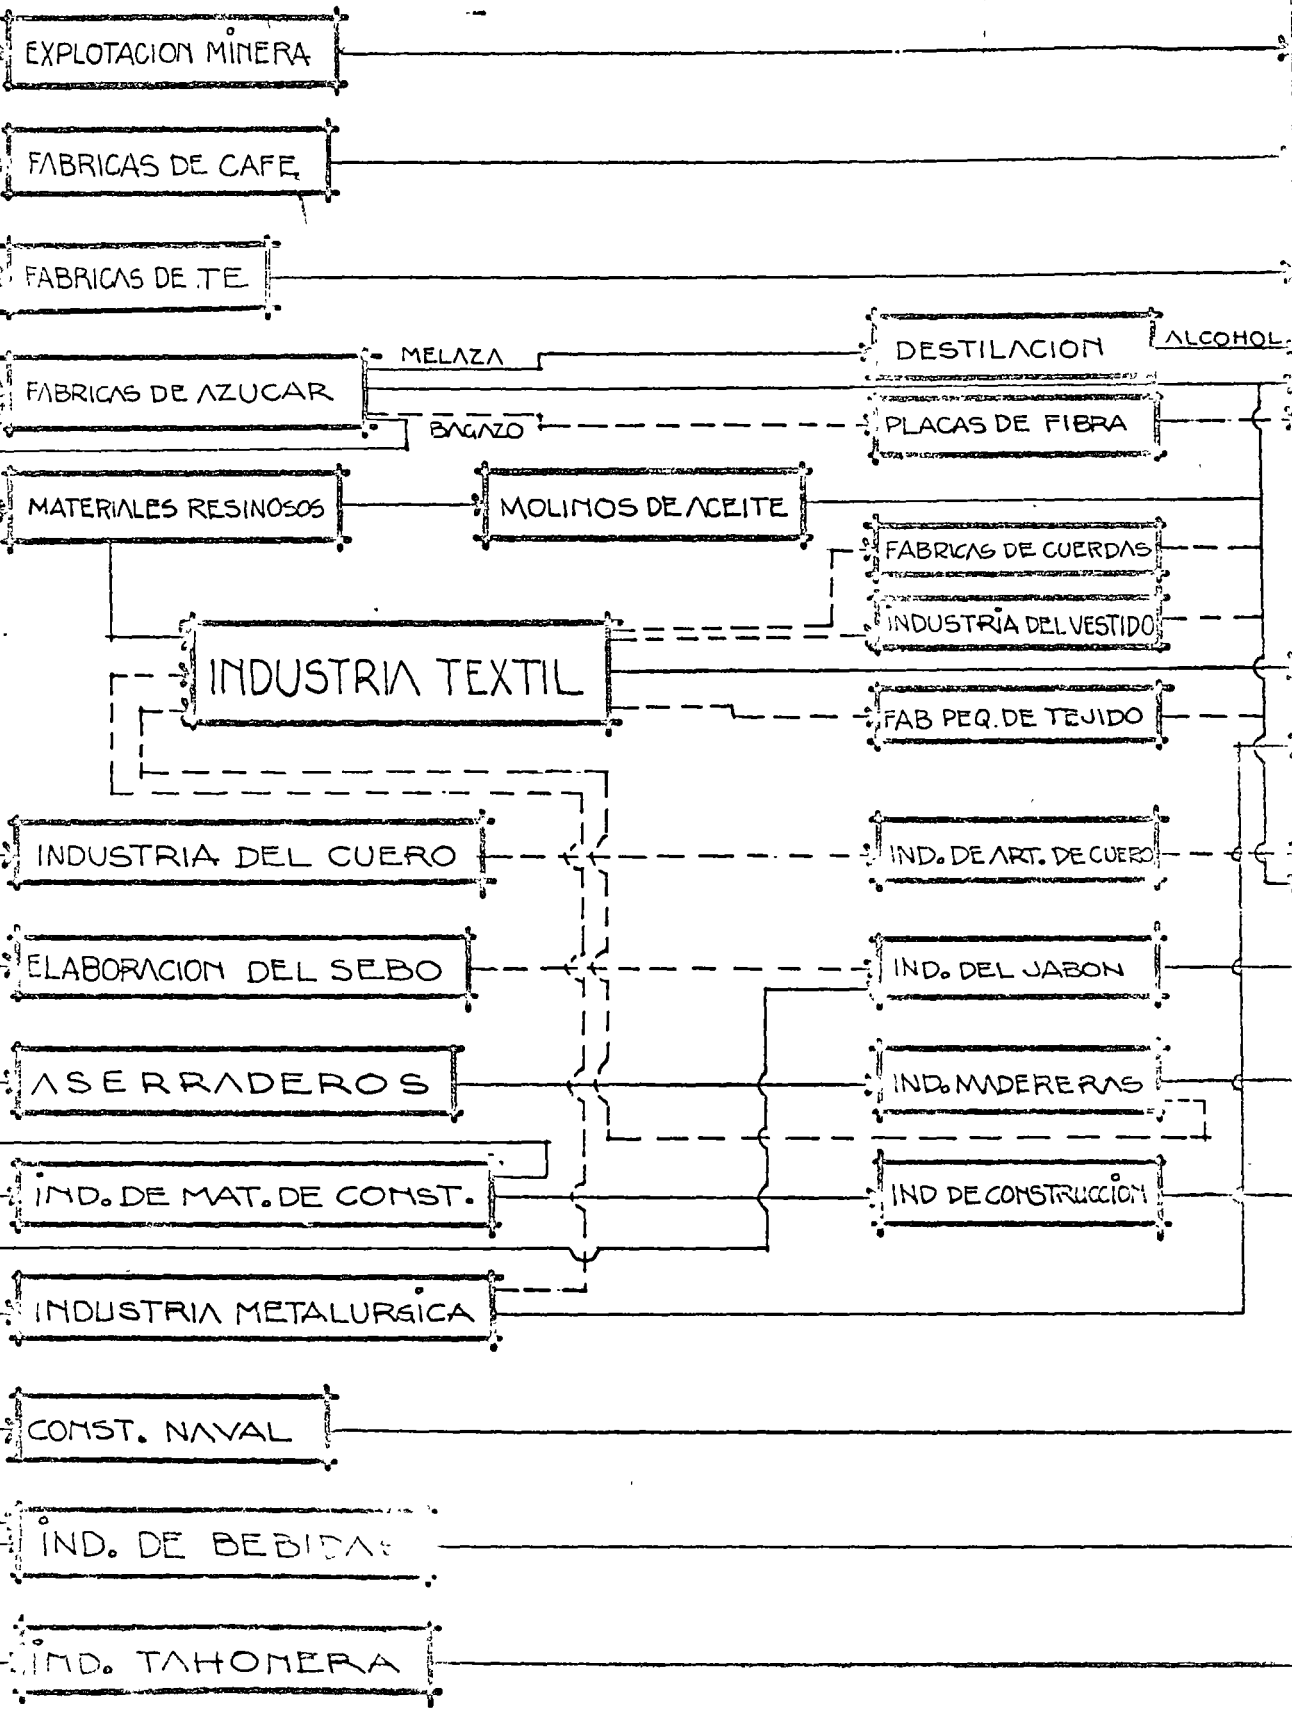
EXPLOTACION MINERA

FABRICAS DE CAFE

FABRICAS DE TE

FABRICAS DE AZUCAR

MELAZA

DESTILACION

ALCOHOL

BAGAZO

PLACAS DE FIBRA

MATERIALES RESINOSOS

MOLINOS DE ACEITE

FABRICAS DE CUERDAS

INDUSTRIA DEL VESTIDO

INDUSTRIA TEXTIL

FAB PEQ. DE TEJIDO

INDUSTRIA DEL CUERO

IND. DE ART. DE CUERO

ELABORACION DEL SEBO

IND. DEL JABON

ASERRADEROS

IND. MADERERAS

IND. DE MAT. DE CONST.

IND DE CONSTRUCCION

INDUSTRIA METALURGICA

CONST. NAVAL

IND. DE BEBIDAS

IND. TAHONERA